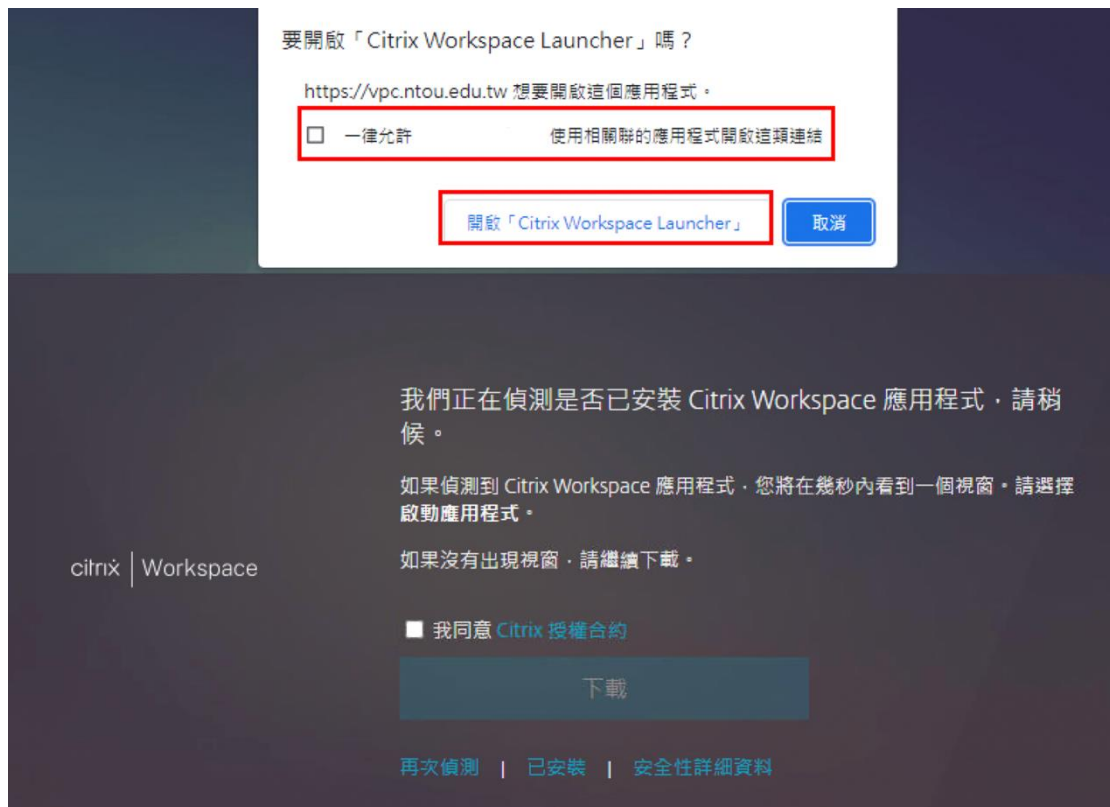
要開啟「Citrix Workspace Launcher」嗎？

https://vpc.ntou.edu.tw 想要開啟這個應用程式。

☐ 一律允許 使用相關聯的應用程式開啟這類連結

開啟「Citrix Workspace Launcher」

取消

citrix | Workspace

我們正在偵測是否已安裝 Citrix Workspace 應用程式，請稍候。

如果偵測到 Citrix Workspace 應用程式，您將在幾秒內看到一個視窗。請選擇**啟動應用程式**。

如果沒有出現視窗，請繼續下載。

☐ 我同意 Citrix 授權合約

下載

再次偵測 | 已安裝 | 安全性詳細資料